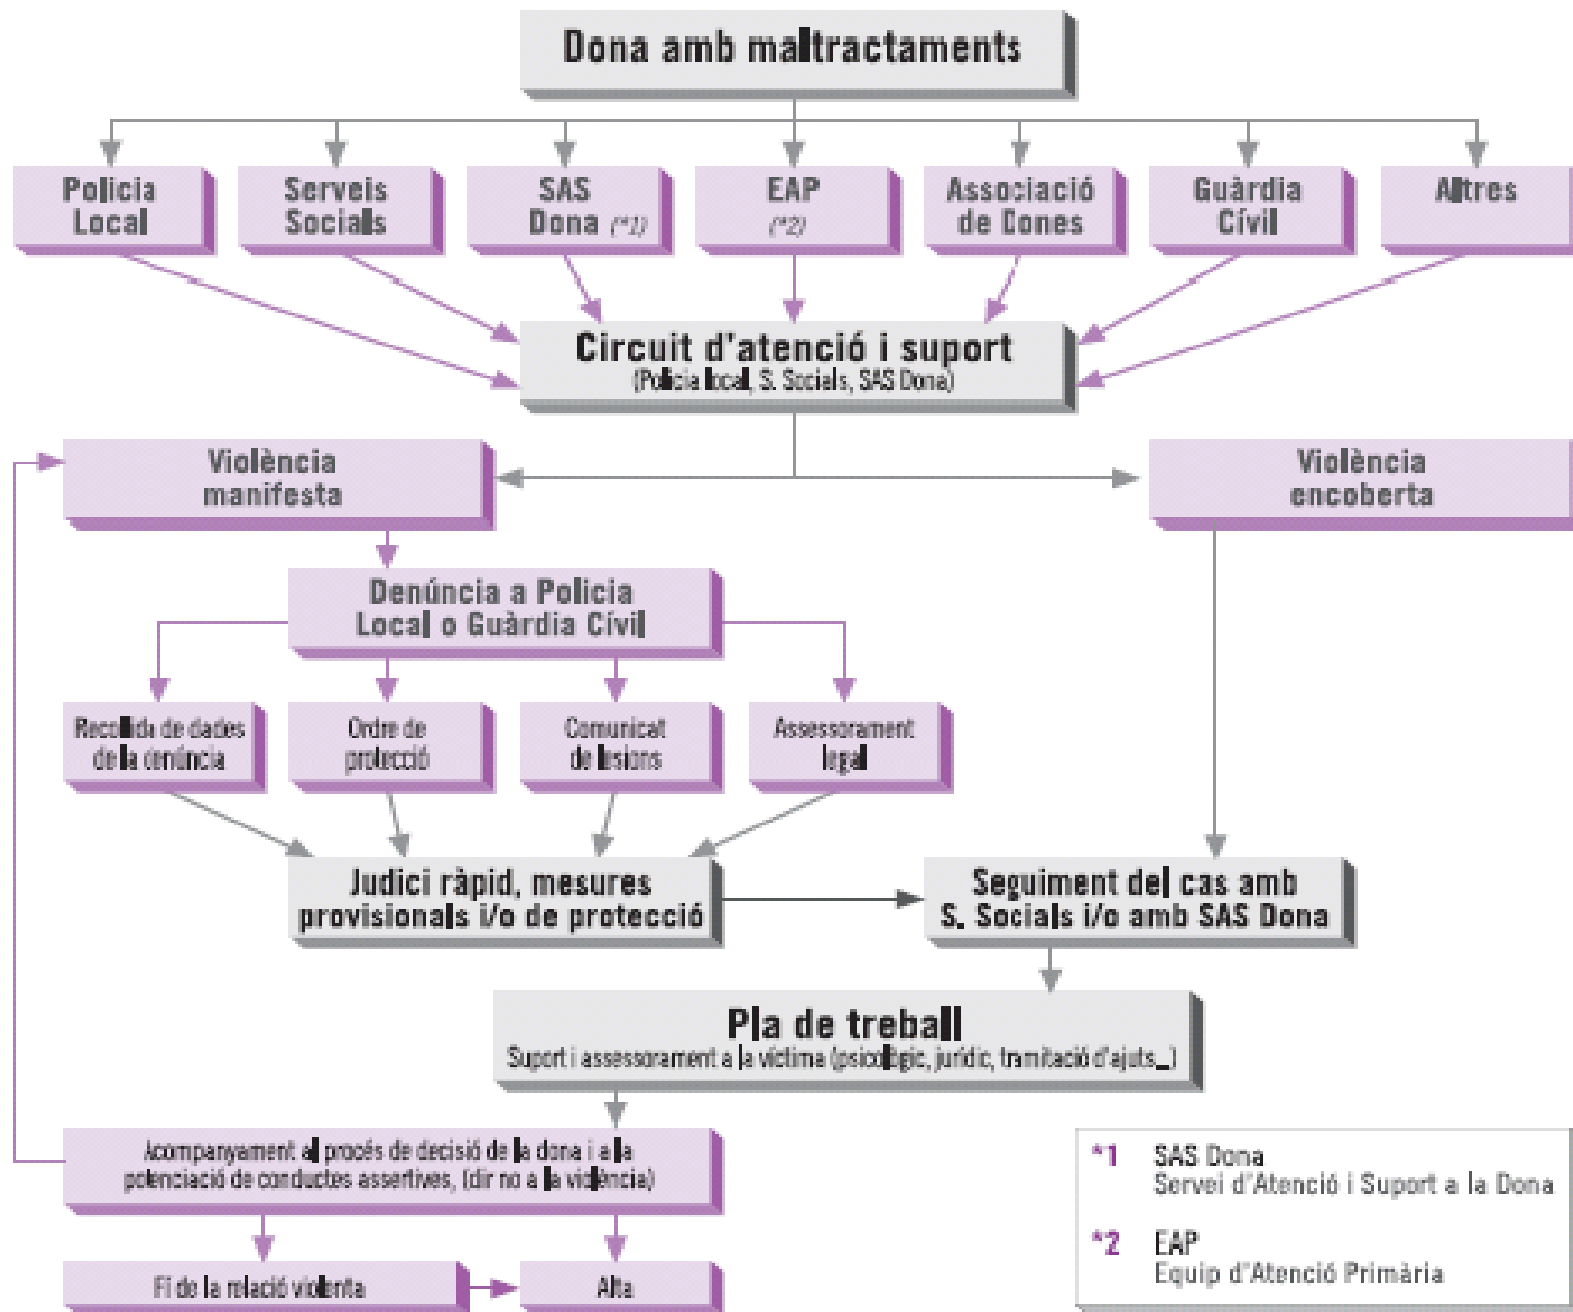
Dona amb maltractaments

Policia Local

Serveis Socials

SAS Dona (*1)

EAP (*2)

Associació de Dones

Guàrdia Civil

Altres

Circuit d'atenció i suport
(Policia local, S. Socials, SAS Dona)

Violència manifesta

Violència encoberta

Denúncia a Policia Local o Guàrdia Civil

Recollida de dades de la denúncia

Ordre de protecció

Comunicat de lesions

Assessorament legal

Judici ràpid, mesures provisionals i/o de protecció

Seguiment del cas amb S. Socials i/o amb SAS Dona

Pla de treball
Suport i assessorament a la víctima (psicològic, jurídic, tramitació d'ajuts...)

Acompanyament al procés de decisió de la dona i a la potenciació de conductes assertives, (dir no a la violència)

Fi de la relació violenta

Alta

*1 SAS Dona
Servei d'Atenció i Suport a la Dona

*2 EAP
Equip d'Atenció Primària